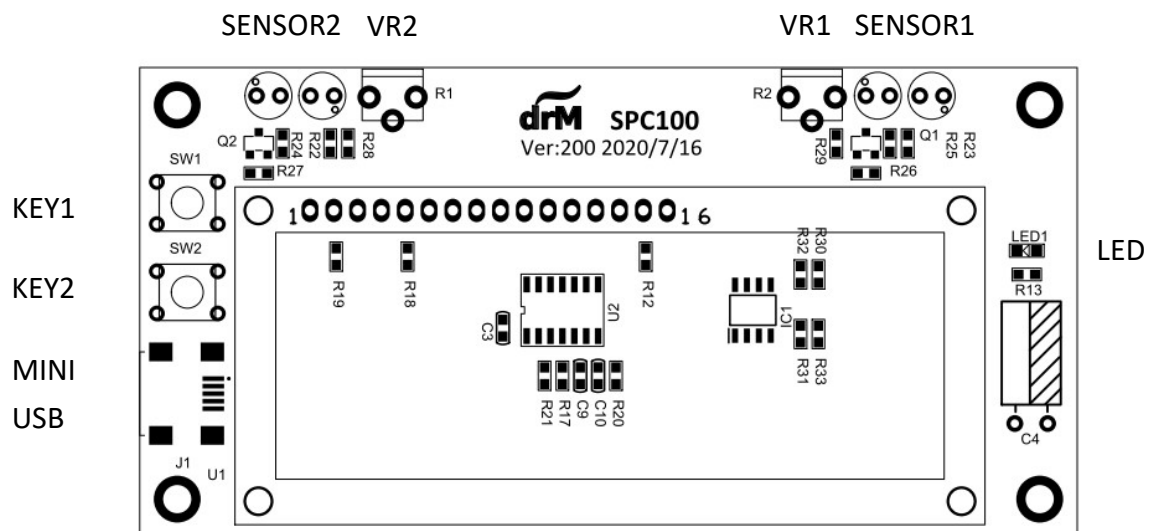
SENSOR2 VR2

VR1 SENSOR1

R1

drM SPC100
Ver:200 2020/7/16

R2

Q2 R24 R22 R28

R27

R29 Q1 R25 R23

R26

SW1

KEY1

1 16

SW2

KEY2

R19 R18 U2 R12 R32 R30 IC1 R31 R33

LED1

LED

R13

C3

MINI

USB

R21 R17 C9 C10 R20

C4

J1 U1